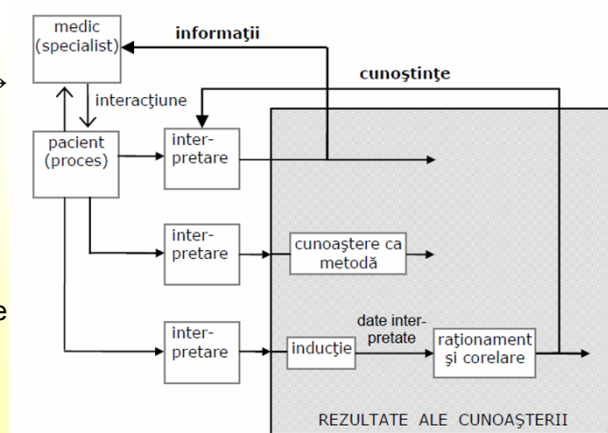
medic (specialist)

informaţii

cunoştinţe

interacţiune

pacient (proces)

inter-pretare

inter-pretare

cunoaştere ca metodă

inter-pretare

inducţie

date inter-pretate

raţionament şi corelare

REZULTATE ALE CUNOAŞTERII